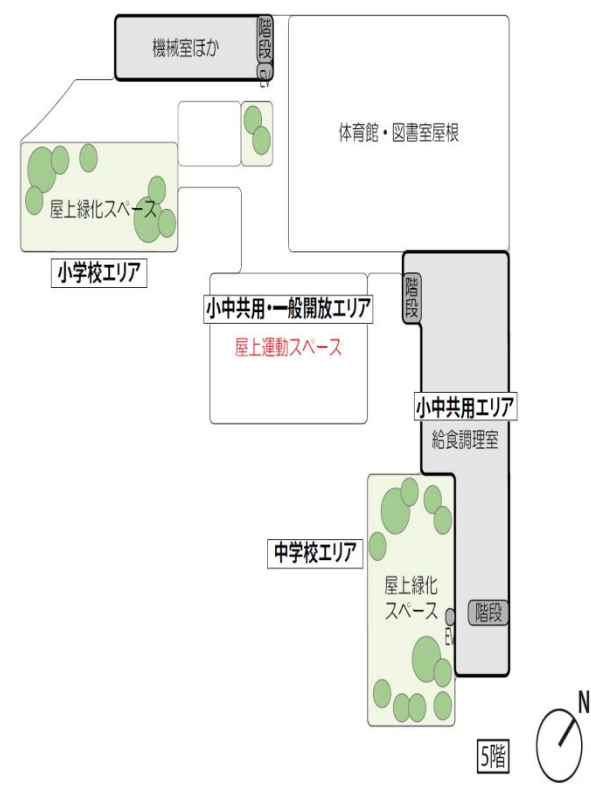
機械室ほか

階段

EV

体育館・図書室屋根

屋上緑化スペース

小学校エリア

階段

小中共用・一般開放エリア

屋上運動スペース

小中共用エリア

給食調理室

中学校エリア

屋上緑化スペース

階段

EV

N

5階